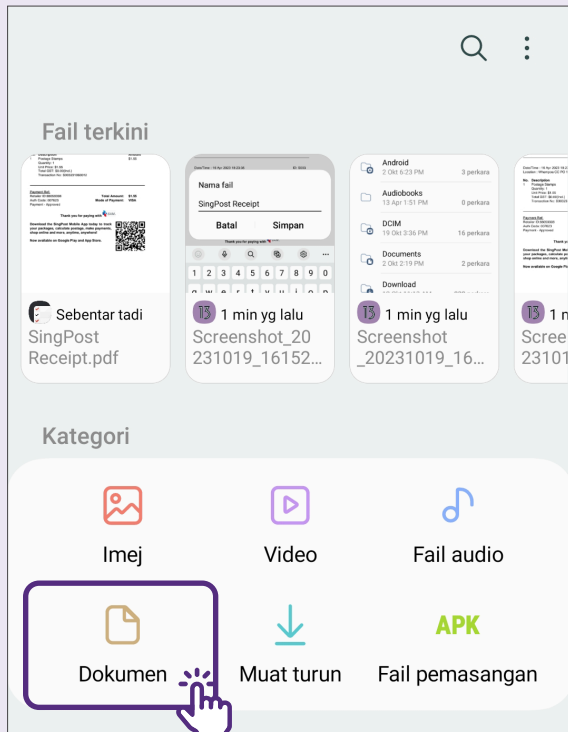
Fail terkini

Sebentar tadi
SingPost Receipt.pdf

Nama fail
SingPost Receipt
Batal
Simpan

1 2 3 4 5 6 7 8 9 0

1 min yg lalu
Screenshot_20231019_16152...

Android
2 Okt 6:23 PM
3 perkara
Audiobooks
13 Apr 1:51 PM
0 perkara
DCIM
19 Okt 3:36 PM
16 perkara
Documents
2 Okt 2:19 PM
2 perkara
Download

1 min yg lalu
Screenshot_20231019_16...

1 m
Scree
23101

Kategori

Imej
Video
Fail audio
Dokumen
Muat turun
APK
Fail pemasangan